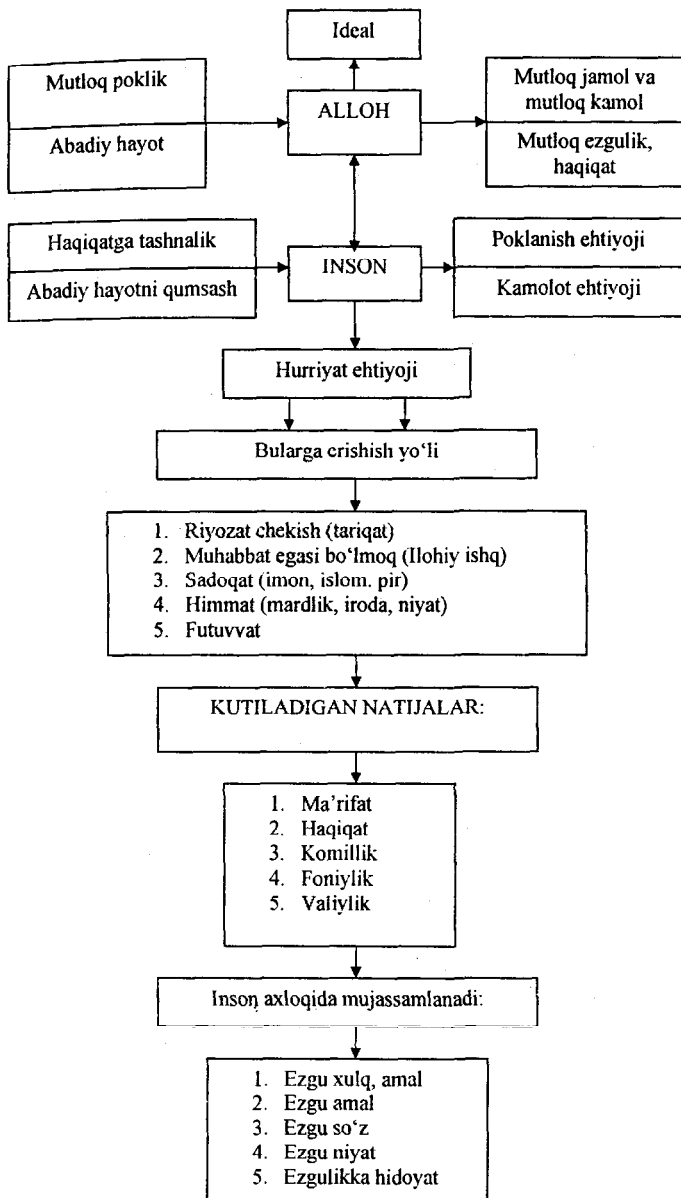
Ideal

Mutloq poklik

Abadiy hayot

ALLOH

Mutloq jamol va mutloq kamol

Mutloq ezgulik, haqiqat

Haqiqatga tashnalik

Abadiy hayotni qumsash

INSON

Poklanish ehtiyoji

Kamolot ehtiyoji

Hurriyat ehtiyoji

Bularga crishish yo'li

1. Riyozat chekish (tariqat)
2. Muhabbat egasi bo'lmoq (Ilohiy ishq)
3. Sadoqat (imon, islom. pir)
4. Himmat (mardlik, iroda, niyat)
5. Futuvvat

KUTILADIGAN NATIJALAR:

1. Ma'rifat
2. Haqiqat
3. Komillik
4. Foniylik
5. Valiylik

Inson axloqida mujassamlanadi:

1. Ezgu xulq, amal
2. Ezgu amal
3. Ezgu so'z
4. Ezgu niyat
5. Ezgulikka hidoyat